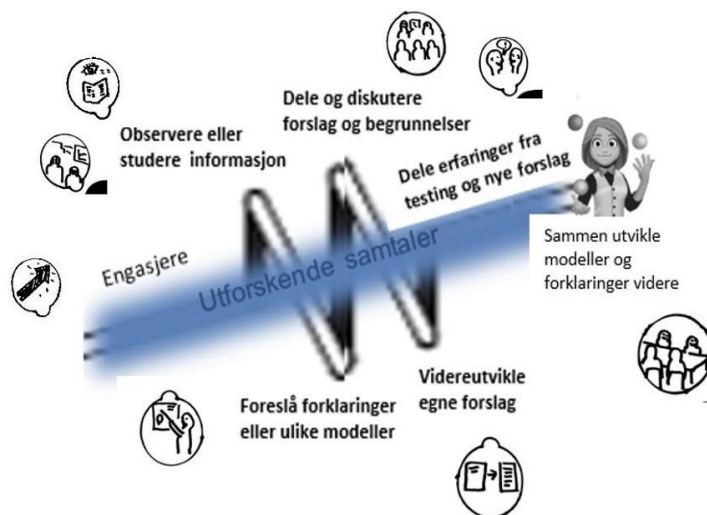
Dele og diskutere forslag og begrunnelser

Observere eller studere informasjon

Dele erfaringer fra testing og nye forslag

Sammen utvikle modeller og forklaringer videre

Engasjere

Utforskende samtaler

Videreutvikle egne forslag

Foreslå forklaringer eller ulike modeller